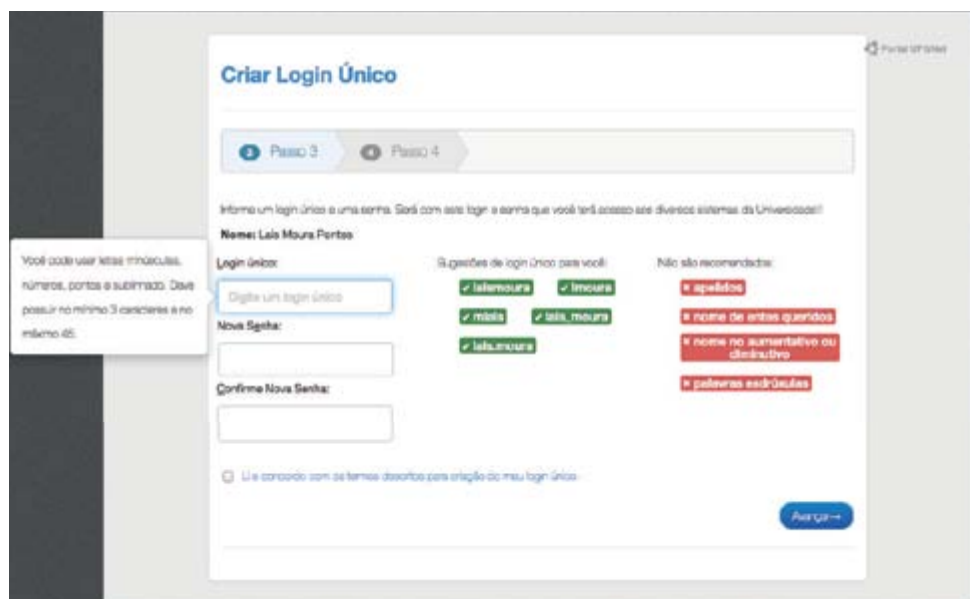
Portal UFGRS

Criar Login Único

3 Passo 3

4 Passo 4

Informe um login único e uma senha. Será com este login e senha que você terá acesso aos diversos sistemas da Universidade!!

Nome: Lais Moura Pontes

Você pode usar letras minúsculas, números, pontos e sublinhado. Deve possuir no mínimo 3 caracteres e no máximo 45.

Login único:

Digite um login único

Nova Senha:

Confirme Nova Senha:

Sugestões de login único para você:

✓ laismoura

✓ lmoura

✓ mlais

✓ lais_moura

✓ lais.moura

Não são recomendados:

× apelidos

× nome de entes queridos

× nome no aumentativo ou diminutivo

× palavras esdrúxulas

Li e concordo com os termos descritos para criação do meu login único

Avançar→